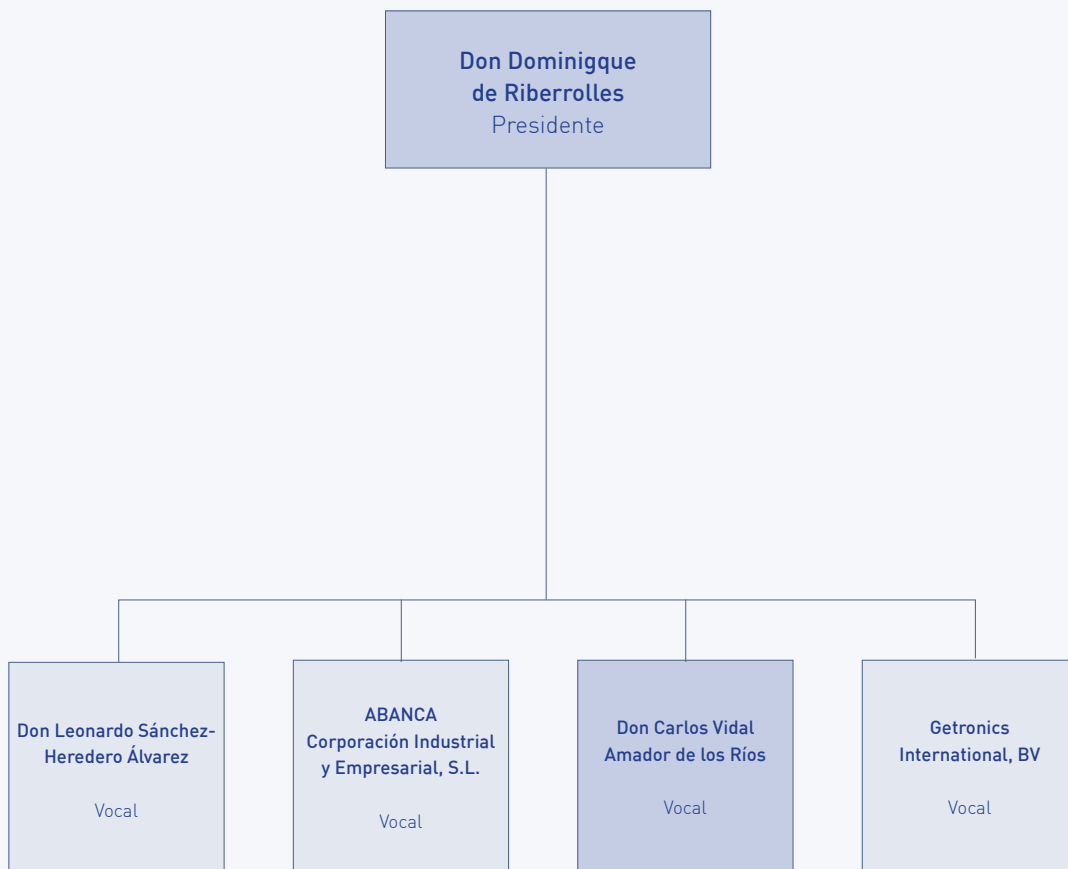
Don Dominigqque de Riberrolles
Presidente

Don Leonardo Sánchez-Heredero Álvarez

Vocal

ABANCA
Corporación Industrial y Empresarial, S.L.

Vocal

Don Carlos Vidal Amador de los Ríos

Vocal

Getronics International, BV

Vocal